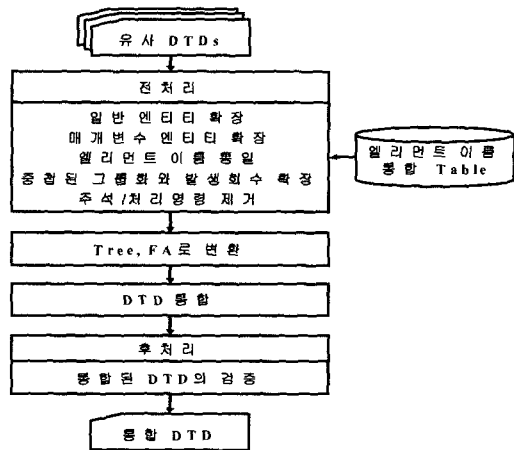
유사 DTDs

전처리

일반 엔티티 확장
매개변수 엔티티 확장
엘리먼트 이름 통일
중첩된 그룹화와 발생회수 확장
주석/처리명령 제거

엘리먼트 이름 통합 Table

Tree, FA로 변환

DTD 통합

후처리

통합된 DTD의 검증

통합 DTD